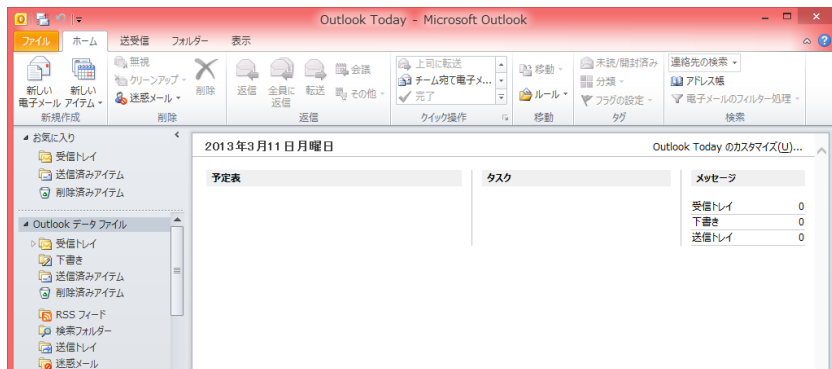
Outlook Today - Microsoft Outlook

ファイル ホーム 送受信 フォルダー 表示

新しい電子メール 新しいアイテム 新規作成
無視 クリーンアップ 迷惑メール 削除 削除
返信 全員に返信 転送 会議 その他 返信
上司に転送 チーム宛て電子メ... 完了 クイック操作
移動 ルール 移動
未読/開封済み 分類 フラグの設定 タグ
連絡先の検索 アドレス帳 電子メールのフィルター処理 検索

お気に入り
受信トレイ
送信済みアイテム
削除済みアイテム

Outlook データ ファイル
受信トレイ
下書き
送信済みアイテム
削除済みアイテム
RSS フィード
検索フォルダー
送信トレイ
迷惑メール

2013年3月11日月曜日
Outlook Today のカスタマイズ(U)...

予定表
タスク
メッセージ

| | |
|---|---|
| 受信トレイ | 0 |
| 下書き | 0 |
| 送信トレイ | 0 |